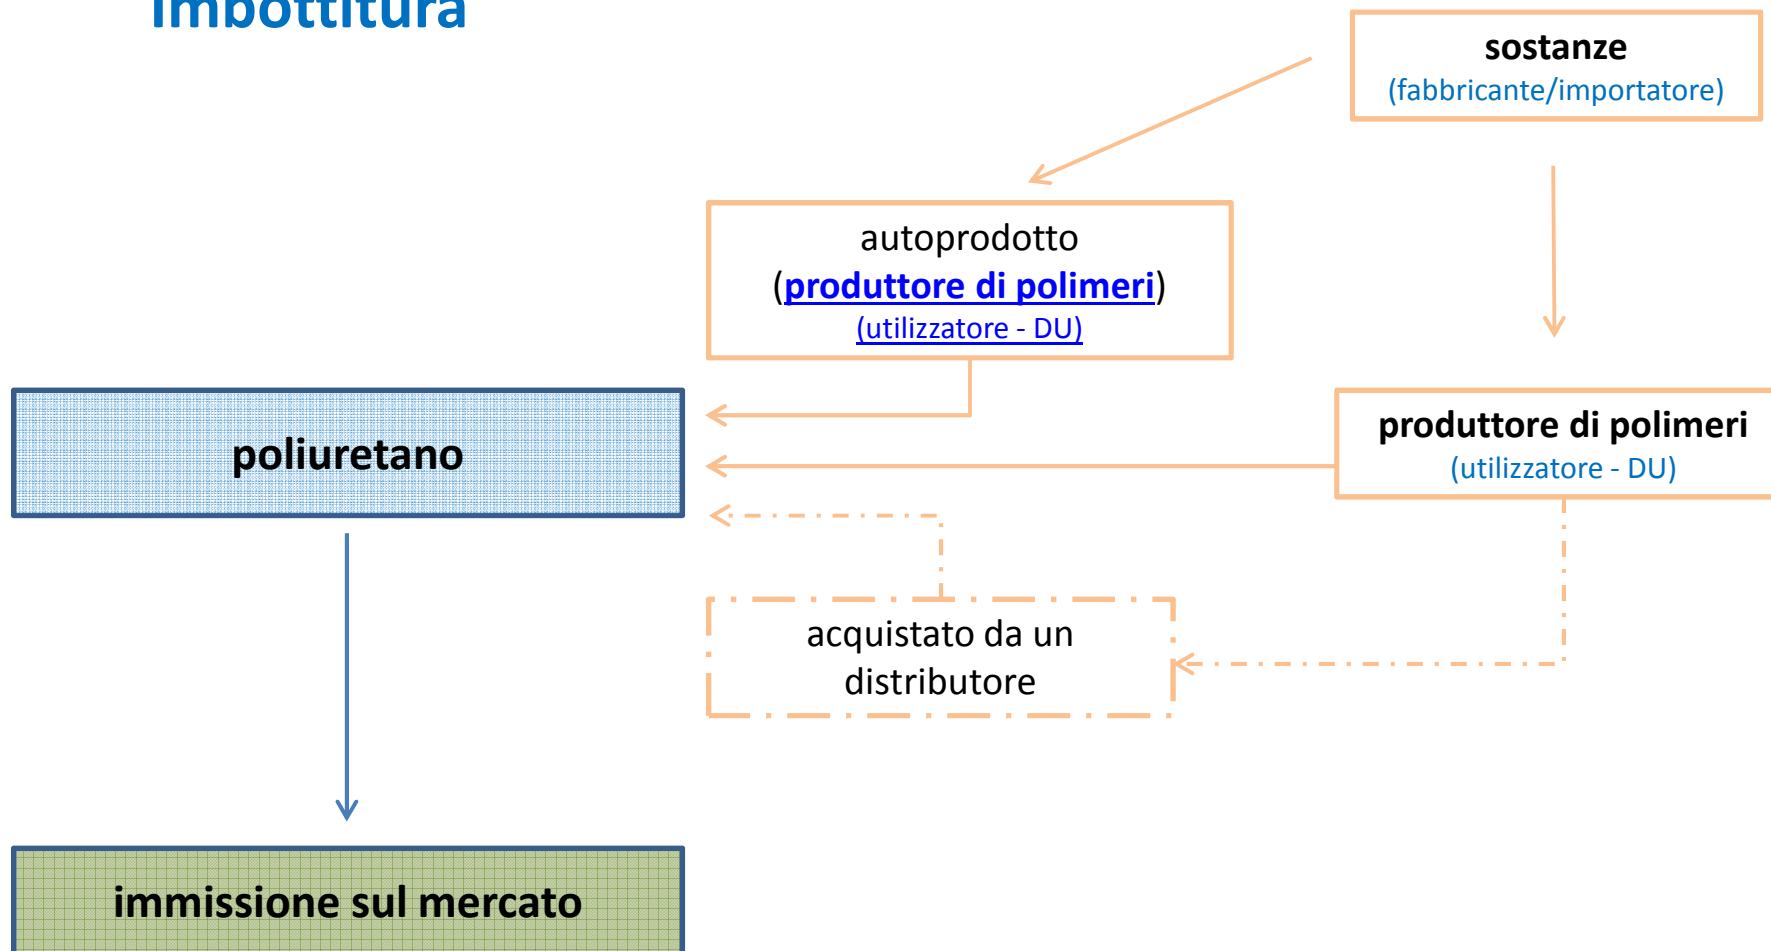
imbottitura

sostanze
(fabbricante/importatore)

autoprodotto
(produttore di polimeri)
(utilizzatore - DU)

poliuretano

produttore di polimeri
(utilizzatore - DU)

acquistato da un distributore

immissione sul mercato